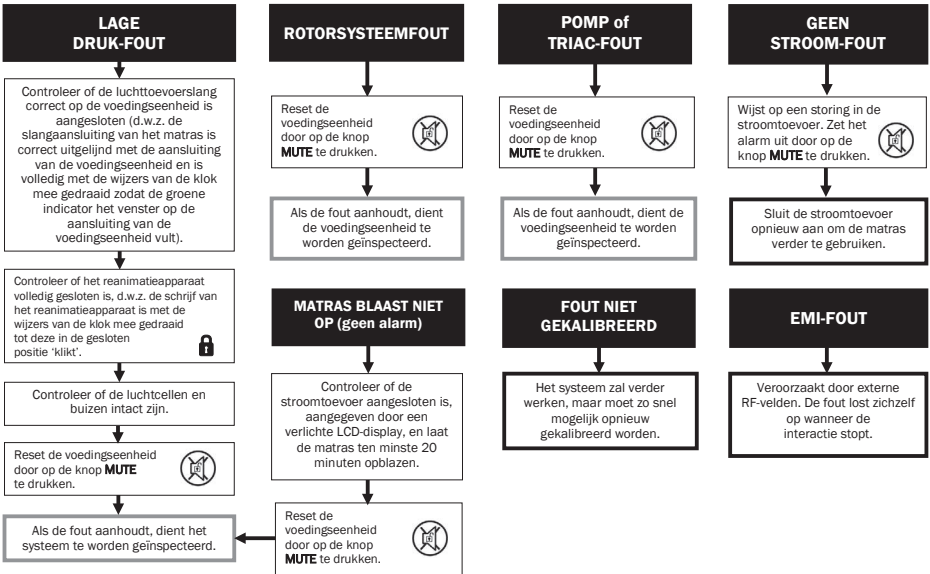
LAGE DRUK-FOUT

Controleer of de luchttoevoerslang correct op de voedingseenheid is aangesloten (d.w.z. de slangaansluiting van het matras is correct uitgelijnd met de aansluiting van de voedingseenheid en is volledig met de wijzers van de klok mee gedraaid zodat de groene indicator het venster op de aansluiting van de voedingseenheid vult).

Controleer of het reanimatieapparaat volledig gesloten is, d.w.z. de schrijf van het reanimatieapparaat is met de wijzers van de klok mee gedraaid tot deze in de gesloten positie 'klikt'.

Controleer of de luchtcellen en buizen intact zijn.

Reset de voedingseenheid door op de knop MUTE te drukken.

Als de fout aanhoudt, dient het systeem te worden geïnspecteerd.

ROTORSYSTEEMFOUT

Reset de voedingseenheid door op de knop MUTE te drukken.

Als de fout aanhoudt, dient de voedingseenheid te worden geïnspecteerd.

MATRAS BLAAST NIET OP (geen alarm)

Controleer of de stroomtoevoer aangesloten is, aangegeven door een verlichte LCD-display, en laat de matras ten minste 20 minuten opblazen.

Reset de voedingseenheid door op de knop MUTE te drukken.

POMP of TRIAC-FOUT

Reset de voedingseenheid door op de knop MUTE te drukken.

Als de fout aanhoudt, dient de voedingseenheid te worden geïnspecteerd.

FOUT NIET GEKALIBREERD

Het systeem zal verder werken, maar moet zo snel mogelijk opnieuw gekalibreerd worden.

GEEN STROOM-FOUT

Wijst op een storing in de stroomtoevoer. Zet het alarm uit door op de knop MUTE te drukken.

Sluit de stroomtoevoer opnieuw aan om de matras verder te gebruiken.

EMI-FOUT

Veroorzaakt door externe RF-velden. De fout lost zichzelf op wanneer de interactie stopt.